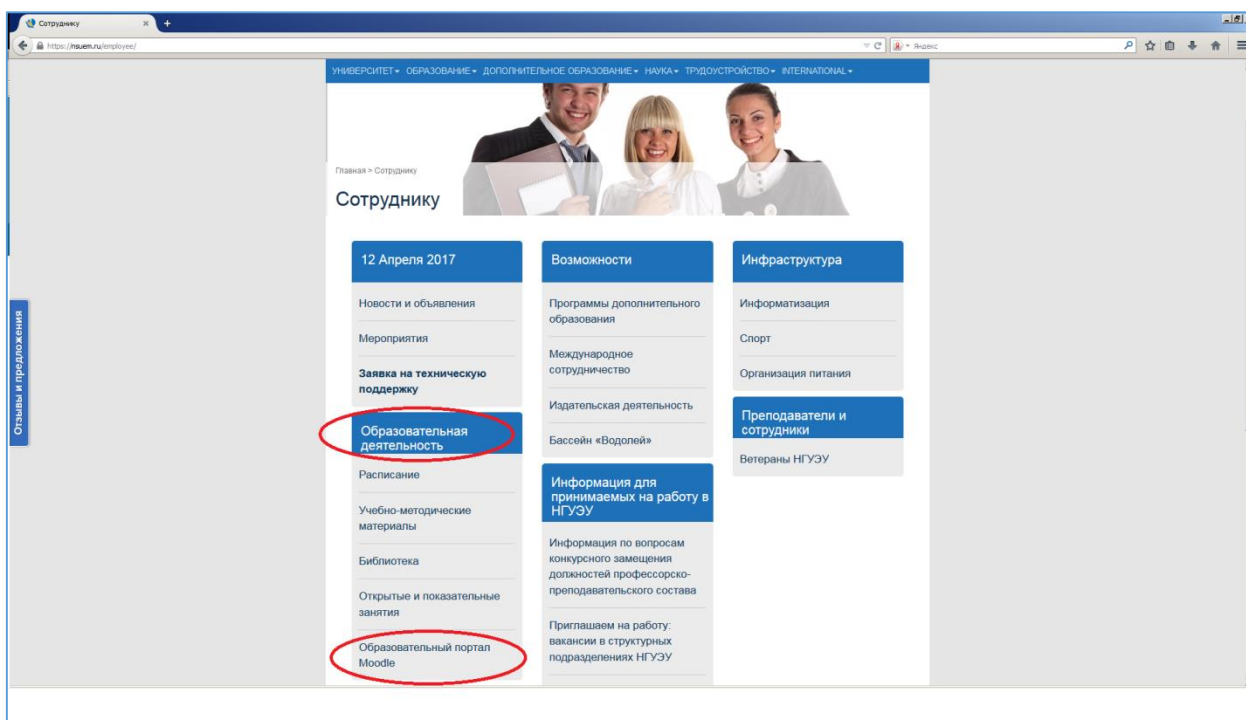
Сотруднику

https://nsuem.ru/employee/

Яндекс

УНИВЕРСИТЕТ ▾ ОБРАЗОВАНИЕ ▾ ДОПОЛНИТЕЛЬНОЕ ОБРАЗОВАНИЕ ▾ НАУКА ▾ ТРУДОУСТРОЙСТВО ▾ INTERNATIONAL ▾

Главная > Сотруднику

Сотруднику

Отзывы и предложения

12 Апреля 2017

Новости и объявления

Мероприятия

Заявка на техническую поддержку

Образовательная деятельность

Расписание

Учебно-методические материалы

Библиотека

Открытые и показательные занятия

Образовательный портал Moodle

Возможности

Программы дополнительного образования

Международное сотрудничество

Издательская деятельность

Бассейн «Водолей»

Информация для принимаемых на работу в НГУЭУ

Информация по вопросам конкурсного замещения должностей профессорско-преподавательского состава

Приглашаем на работу: вакансии в структурных подразделениях НГУЭУ

Инфраструктура

Информатизация

Спорт

Организация питания

Преподаватели и сотрудники

Ветераны НГУЭУ